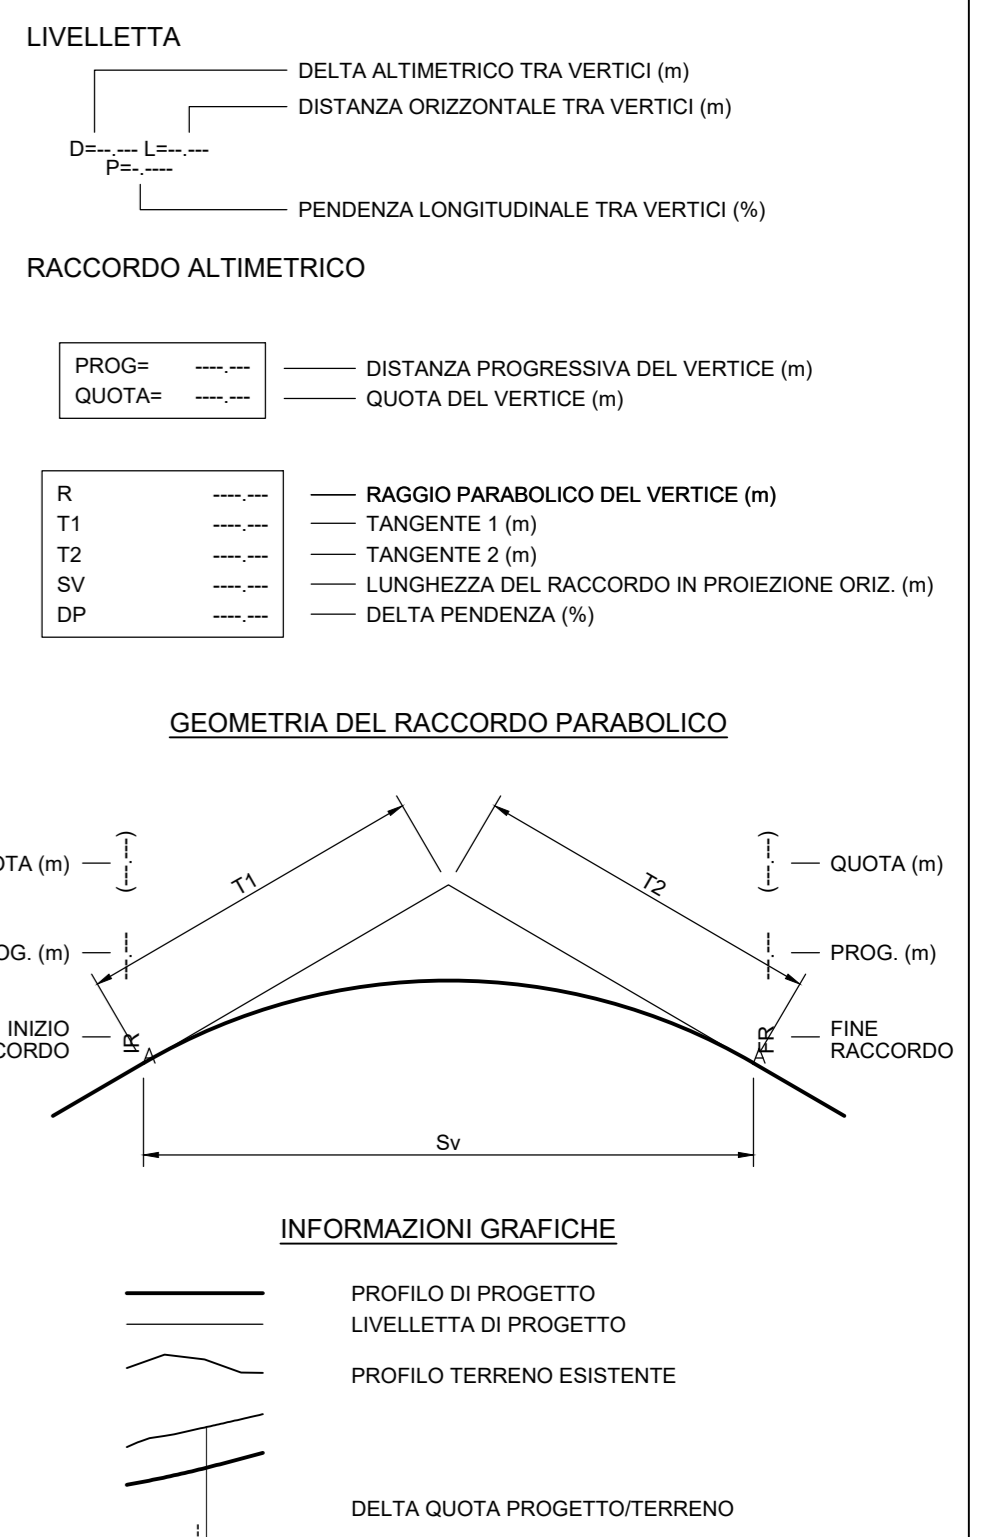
LIVELLETTA

DELTA ALTIMETRICO TRA VERTICI (m)
DISTANZA ORIZZONTALE TRA VERTICI (m)
D=--.--- L=--.---
P=-.----
PENDENZA LONGITUDINALE TRA VERTICI (%)

RACCORDO ALTIMETRICO

| | |
|---|---|
| PROG= | ----.--- |
| QUOTA= | ----.--- |

DISTANZA PROGRESSIVA DEL VERTICE (m)
QUOTA DEL VERTICE (m)

| | |
|---|---|
| R | ----.--- |
| T1 | ----.--- |
| T2 | ----.--- |
| SV | ----.--- |
| DP | ----.--- |

RAGGIO PARABOLICO DEL VERTICE (m)
TANGENTE 1 (m)
TANGENTE 2 (m)
LUNGHEZZA DEL RACCORDO IN PROIEZIONE ORIZ. (m)
DELTA PENDENZA (%)

GEOMETRIA DEL RACCORDO PARABOLICO

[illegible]OTA (m)
(----.---)
T1
T2
(----.---)
QUOTA (m)
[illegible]OG. (m)
----.---
----.---
PROG. (m)
INIZIO
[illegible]CORDO
IR
FR
FINE
RACCORDO
Sv

INFORMAZIONI GRAFICHE

PROFILO DI PROGETTO
LIVELLETTA DI PROGETTO
PROFILO TERRENO ESISTENTE
DELTA QUOTA PROGETTO/TERRENO